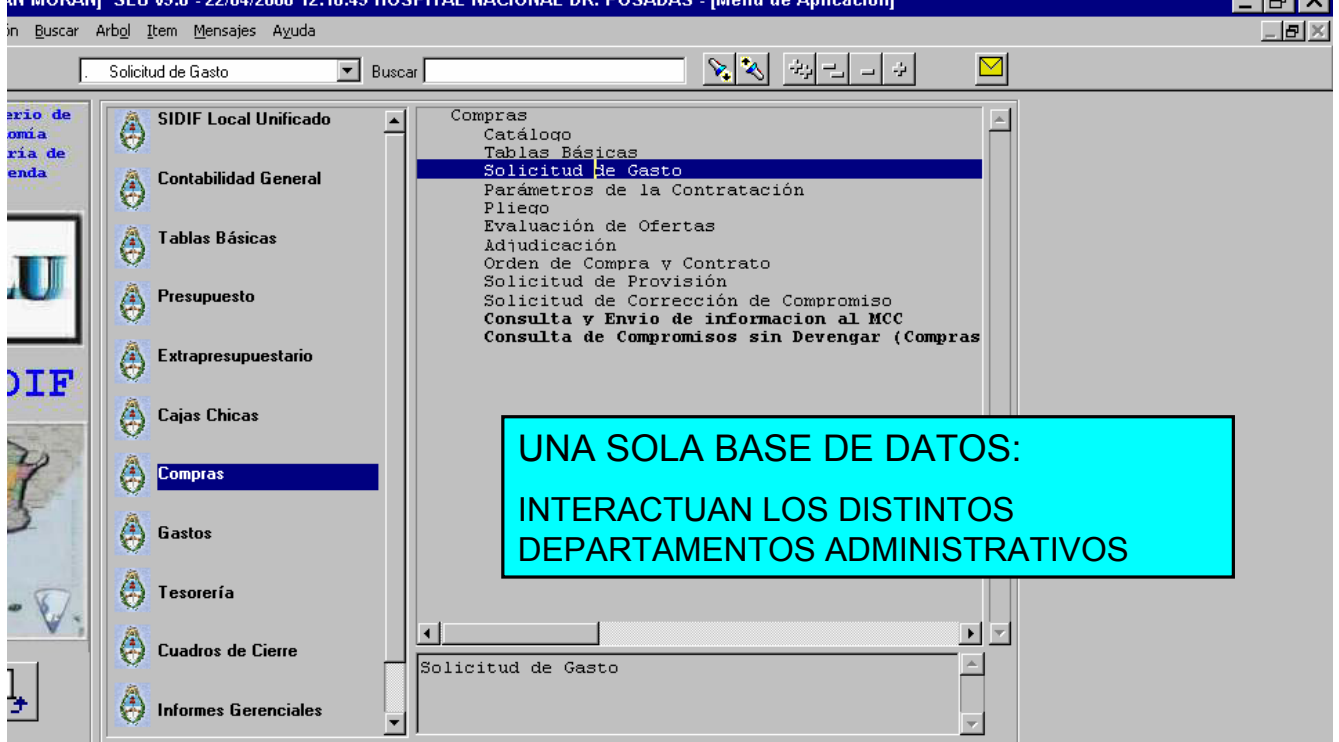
AN MORAN] SLU v5.8 - 22/04/2008 12:18:49 HOSPITAL NACIONAL DR. POSADAS - [Menú de Aplicación]

ón Buscar Arbol Item Mensajes Ayuda

Solicitud de Gasto
Buscar

erio de
omía
ría de
enda

LU

DIF

SIDIF Local Unificado
Contabilidad General
Tablas Básicas
Presupuesto
Extrapresupuestario
Cajas Chicas
Compras
Gastos
Tesorería
Cuadros de Cierre
Informes Gerenciales

Compras
Catálogo
Tablas Básicas
Solicitud de Gasto
Parámetros de la Contratación
Pliego
Evaluación de Ofertas
Adjudicación
Orden de Compra y Contrato
Solicitud de Provisión
Solicitud de Corrección de Compromiso
Consulta y Envio de informacion al MCC
Consulta de Compromisos sin Devengar (Compras

UNA SOLA BASE DE DATOS:

INTERACTUAN LOS DISTINTOS DEPARTAMENTOS ADMINISTRATIVOS

Solicitud de Gasto